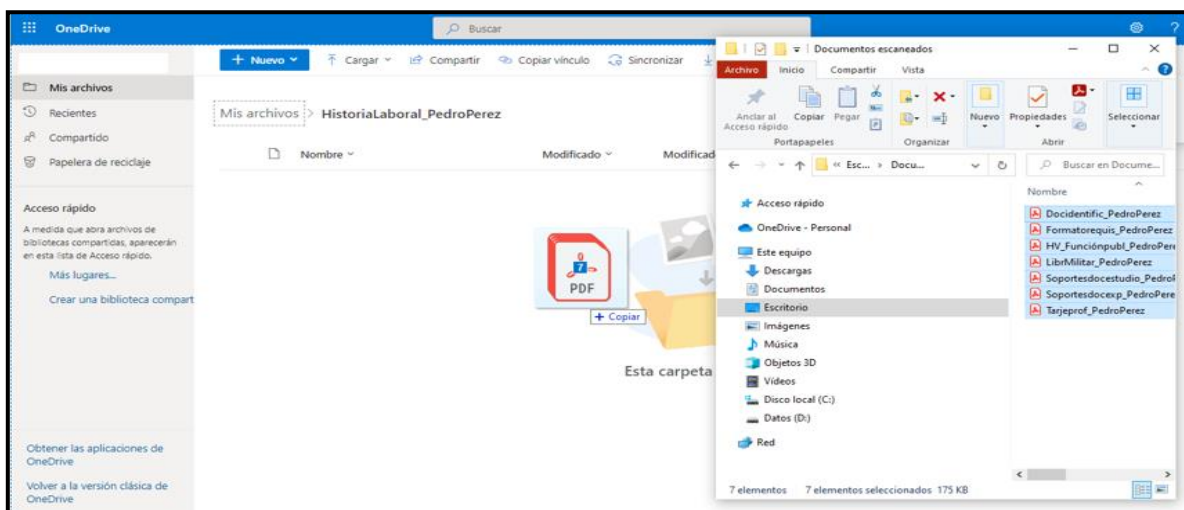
OneDrive

Buscar

+ Nuevo
Cargar
Compartir
Copiar vínculo
Sincronizar

Mis archivos
Recientes
Compartido
Papelera de reciclaje

Acceso rápido
A medida que abra archivos de bibliotecas compartidas, aparecerán en esta lista de Acceso rápido.
Más lugares...
Crear una biblioteca compart

Obtener las aplicaciones de OneDrive
Volver a la versión clásica de OneDrive

Mis archivos > HistoriaLaboral_PedroPerez

Nombre
Modificado
Modificad

PDF
+ Copiar
Esta carpeta

Documentos escaneados
Archivo
Inicio
Compartir
Vista
Anclar al Acceso rápido
Copiar
Pegar
Portapapeles
Organizar
Nuevo
Propiedades
Abrir
Seleccionar
« Esc... › Docu...
Buscar en Docume...

Acceso rápido
OneDrive - Personal
Este equipo
Descargas
Documentos
Escritorio
Imágenes
Música
Objetos 3D
Vídeos
Disco local (C:)
Datos (D:)
Red

Nombre
Docidentific_PedroPerez
Formatorequis_PedroPerez
HV_Funciónpubl_PedroPere
LibrMilitar_PedroPerez
Soportesdocestudio_PedroI
Soportesdocexp_PedroPere
Tarjeprof_PedroPerez

7 elementos
7 elementos seleccionados 175 KB